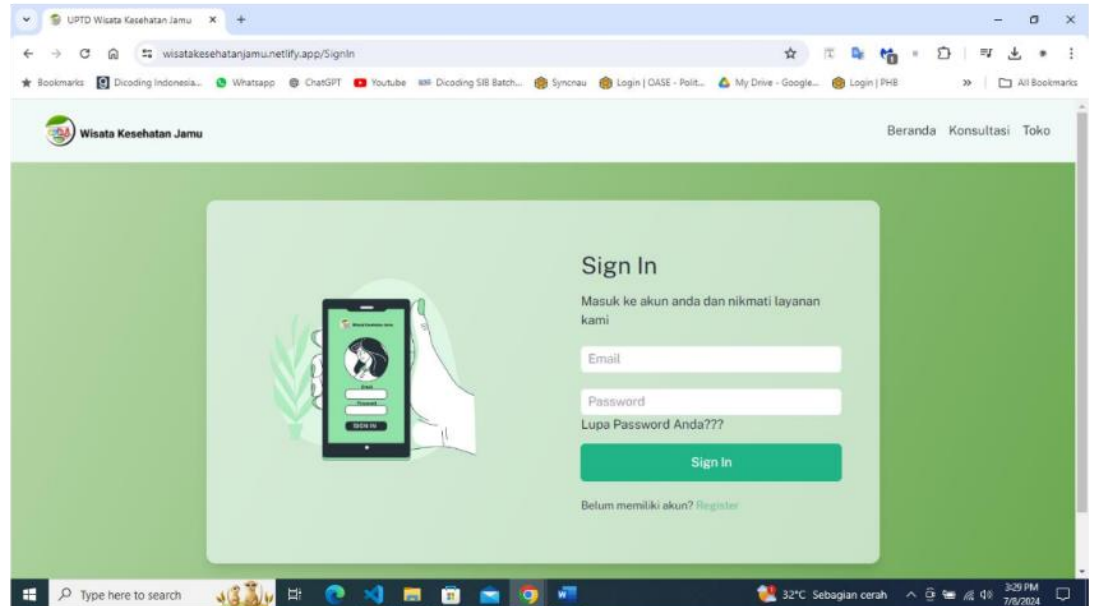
UPTD Wisata Kesehatan Jamu × +

wisatakesehatanjamu.netlify.app/SignIn

Bookmarks Dicoding Indonesia... Whatsapp ChatGPT Youtube Dicoding SIB Batch... Syncnau Login | OASE - Polit... My Drive - Google... Login | PHB » All Bookmarks

Wisata Kesehatan Jamu

Beranda Konsultasi Toko

Sign In

Masuk ke akun anda dan nikmati layanan kami

Email

Password

Lupa Password Anda???

Sign In

Belum memiliki akun? Register

Type here to search

32°C Sebagian cerah 3:29 PM 7/8/2024